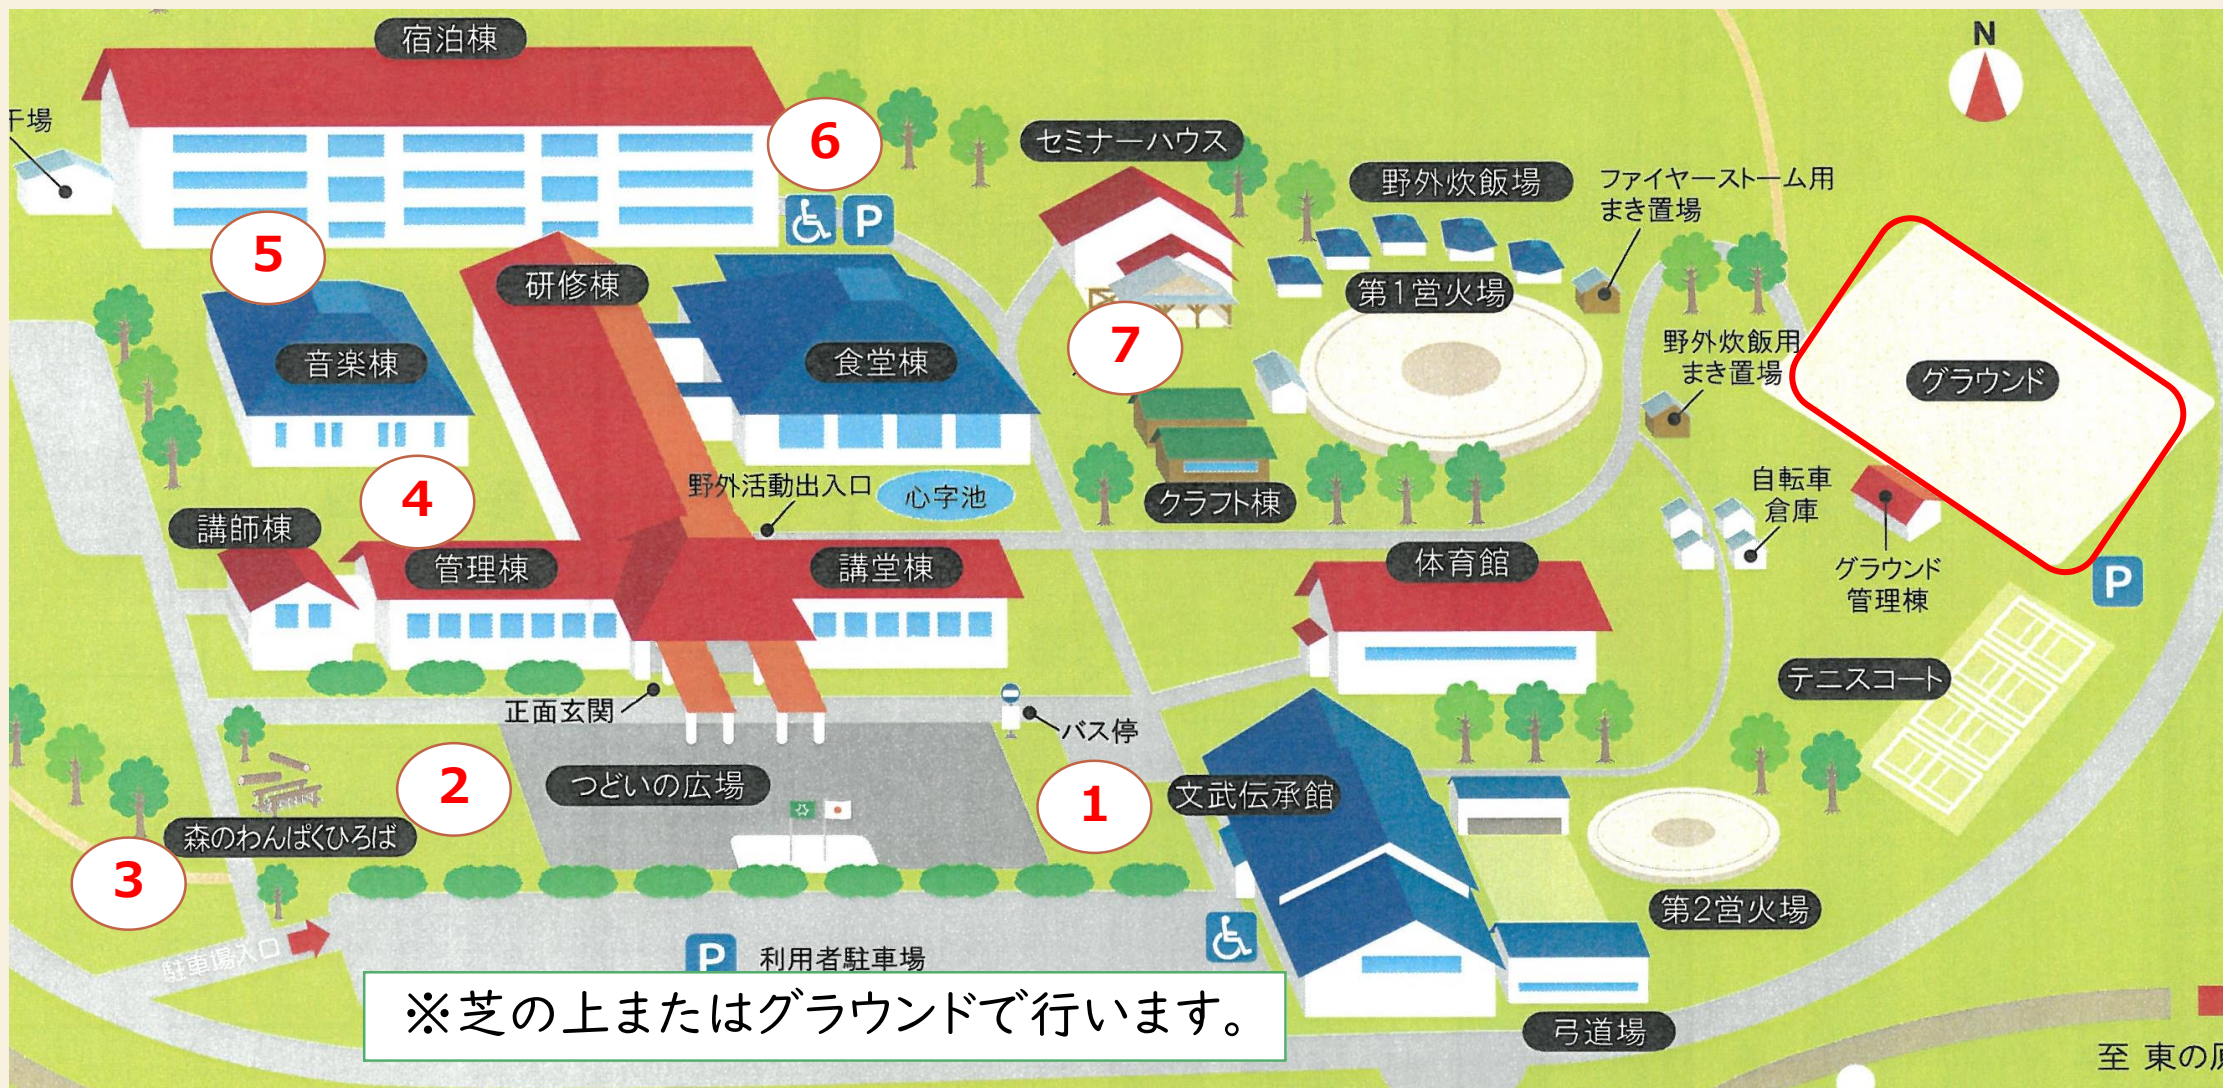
宿泊棟

N

干場

6

セミナーハウス

野外炊飯場

ファイヤーストーム用まき置場

5

研修棟

第1営火場

音楽棟

食堂棟

7

野外炊飯用まき置場

グラウンド

4

野外活動出入口

心字池

自転車倉庫

講師棟

クラフト棟

管理棟

講堂棟

体育館

グラウンド管理棟

P

テニスコート

正面玄関

バス停

2

つどいの広場

1

文武伝承館

森のわんぱくひろば

3

第2営火場

駐車場入口

P 利用者駐車場

※芝の上またはグラウンドで行います。

弓道場

至 東の